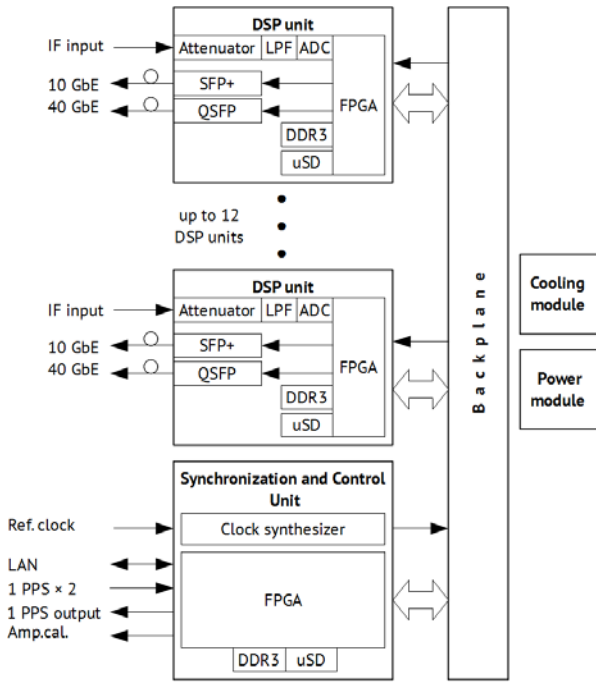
DSP unit
IF input
Attenuator
LPF
ADC
10 GbE
SFP+
40 GbE
QSFP
FPGA
DDR3
uSD

up to 12
DSP units

DSP unit
IF input
Attenuator
LPF
ADC
10 GbE
SFP+
40 GbE
QSFP
FPGA
DDR3
uSD

Backplane

Cooling module

Power module

Synchronization and Control Unit
Ref. clock
Clock synthesizer
LAN
1 PPS × 2
FPGA
1 PPS output
Amp.cal.
DDR3
uSD